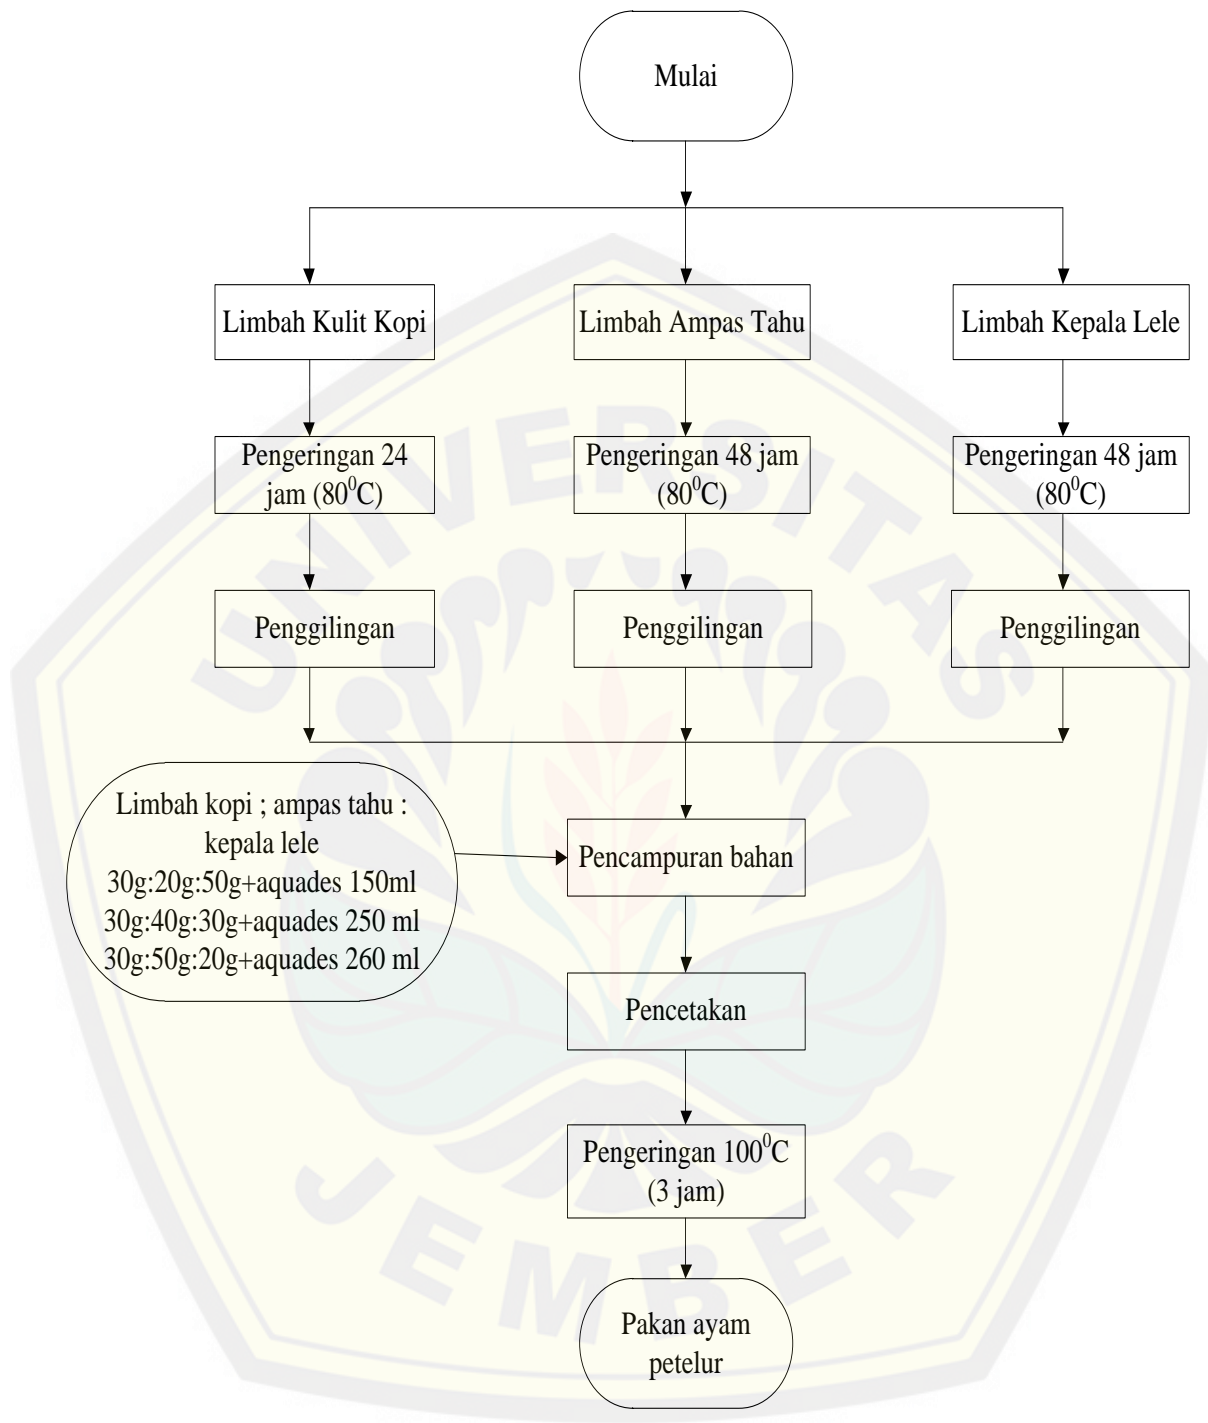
Mulai

Limbah Kulit Kopi

Limbah Ampas Tahu

Limbah Kepala Lele

Pengeringan 24 jam ($80^0$C)

Pengeringan 48 jam ($80^0$C)

Pengeringan 48 jam ($80^0$C)

Penggilingan

Penggilingan

Penggilingan

Limbah kopi ; ampas tahu : kepala lele
30g:20g:50g+aquades 150ml
30g:40g:30g+aquades 250 ml
30g:50g:20g+aquades 260 ml

Pencampuran bahan

Pencetakan

Pengeringan $100^0$C (3 jam)

Pakan ayam petelur

UNIVERSITAS JEMBER